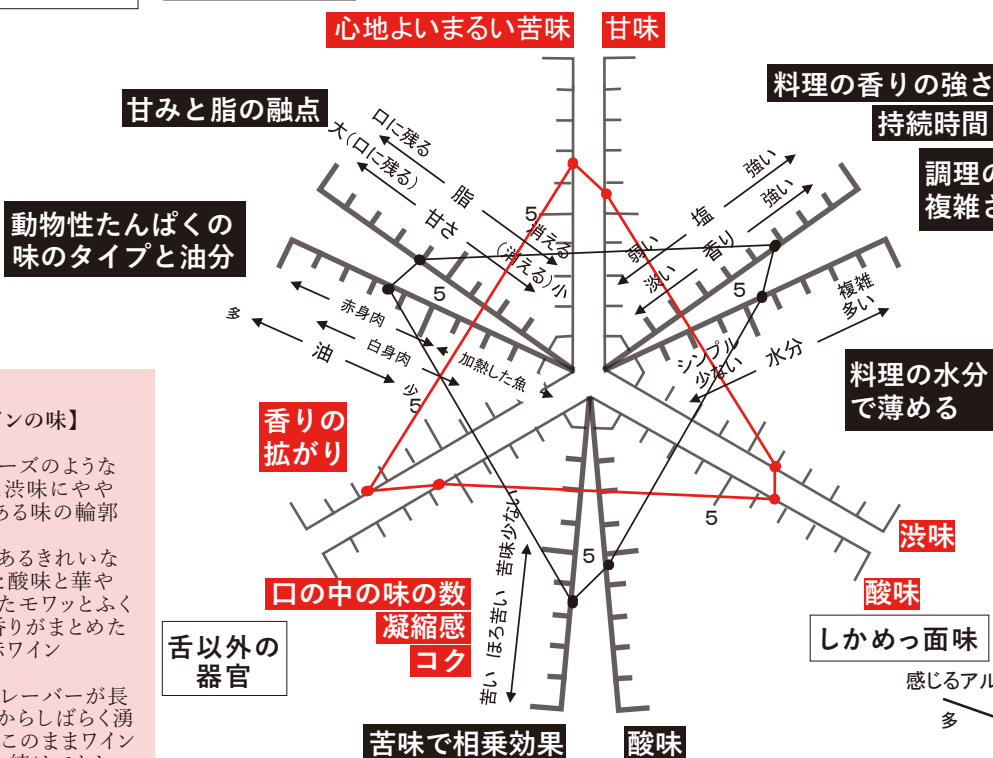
心地よいまるい苦味

甘味

料理の香りの強さ

持続時間

調理の

複雑さ

甘みと脂の融点

口に残る

大(口に残る)

脂

甘さ

消える

(消える)小

動物性たんぱくの味のタイプと油分

多

赤身肉

油

白身肉

加熱した魚

少

弱い

塩

強い

淡い

香り

強い

複雑

多い

シンプル

少ない

水分

料理の水分で薄める

香りの拡がり

5

5

5

5

5

5

5

苦味少ない

ほろ苦い

苦い

口の中の味の数

凝縮感

コク

舌以外の器官

渋味

酸味

しかめっ面味

感じるアル

多

苦味で相乗効果

酸味

ンの味】

ーズのような

渋味にやや

ある味の輪郭

あるきれいな

酸味と華や

たモワッとふく

香りがまとめた

ホワイン

レーバーが長

からしばらく湧

このままワイン